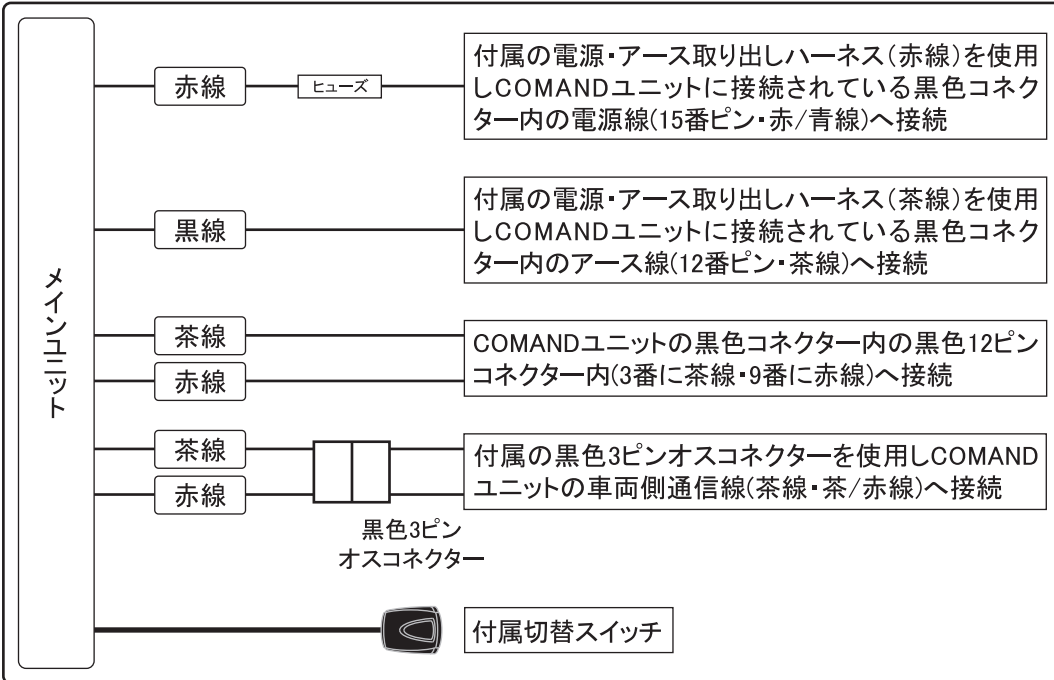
メインユニット

赤線

ヒューズ

付属の電源・アース取り出しハーネス(赤線)を使用しCOMANDユニットに接続されている黒色コネクター内の電源線(15番ピン・赤/青線)へ接続

黒線

付属の電源・アース取り出しハーネス(茶線)を使用しCOMANDユニットに接続されている黒色コネクター内のアース線(12番ピン・茶線)へ接続

茶線

赤線

COMANDユニットの黒色コネクター内の黒色12ピンコネクター内(3番に茶線・9番に赤線)へ接続

茶線

赤線

黒色3ピンオスコネクター

付属の黒色3ピンオスコネクターを使用しCOMANDユニットの車両側通信線(茶線・茶/赤線)へ接続

付属切替スイッチ